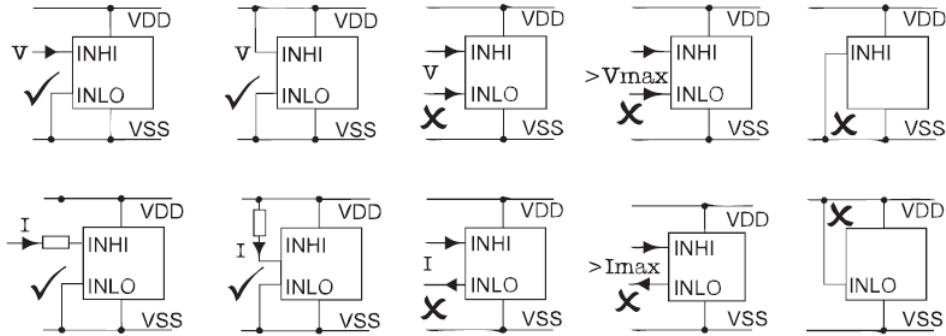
VDD
V
INHI
INLO
VSS

VDD
V
INHI
INLO
VSS

VDD
INHI
V
INLO
VSS

VDD
INHI
>Vmax
INLO
VSS

VDD
INHI
VSS

VDD
I
INHI
INLO
VSS

VDD
I
INHI
INLO
VSS

VDD
INHI
I
INLO
VSS

VDD
INHI
>Imax
INLO
VSS

VDD
INLO
VSS